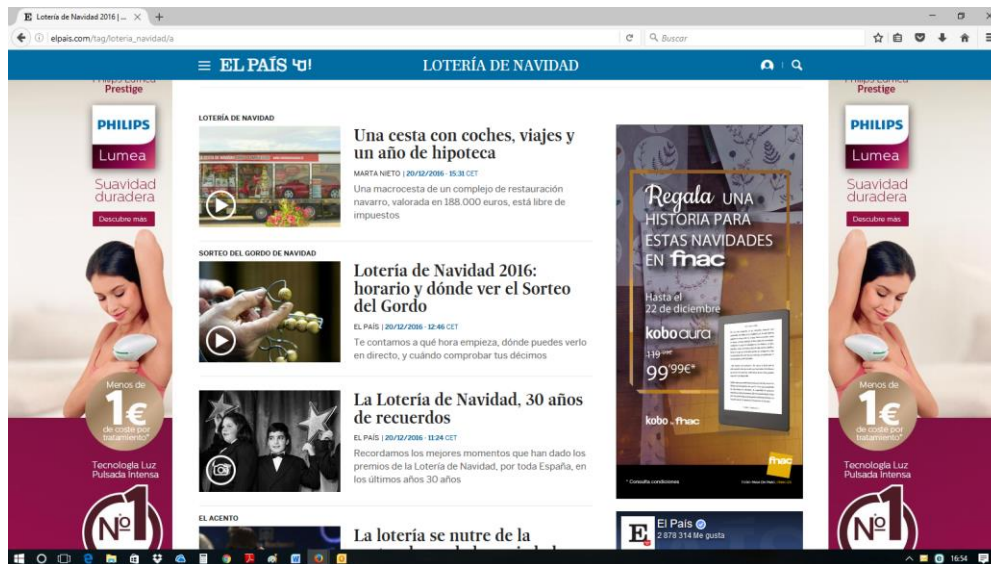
E Lotería de Navidad 2016 | ... × +

elpais.com/tag/loteria_navidad/a

Buscar

≡ EL PAÍS

LOTERÍA DE NAVIDAD

Philips Lumea Prestige

PHILIPS

Lumea

Suavidad duradera

Descubre más

Menos de 1€ de coste por tratamiento*

Tecnología Luz Pulsada Intensa

Nº1

LOTERÍA DE NAVIDAD

Una cesta con coches, viajes y un año de hipoteca

MARTA NIETO | 20/12/2016 - 15:31 CET

Una macrocesta de un complejo de restauración navarro, valorada en 188.000 euros, está libre de impuestos

SORTEO DEL GORDO DE NAVIDAD

Lotería de Navidad 2016: horario y dónde ver el Sorteo del Gordo

EL PAÍS | 20/12/2016 - 12:46 CET

Te contamos a qué hora empieza, dónde puedes verlo en directo, y cuándo comprobar tus décimos

La Lotería de Navidad, 30 años de recuerdos

EL PAÍS | 20/12/2016 - 11:24 CET

Recordamos los mejores momentos que han dado los premios de la Lotería de Navidad, por toda España, en los últimos años 30 años

EL ACENTO

La lotería se nutre de la

Regala UNA HISTORIA PARA ESTAS NAVIDADES EN fnac

Hasta el 22 de diciembre

kobo aura

119

99,99€*

kobo fnac

fnac

* Consulta condiciones

El País

2 878 314 Me gusta

Philips Lumea Prestige

PHILIPS

Lumea

Suavidad duradera

Descubre más

Menos de 1€ de coste por tratamiento*

Tecnología Luz Pulsada Intensa

Nº1

16:54